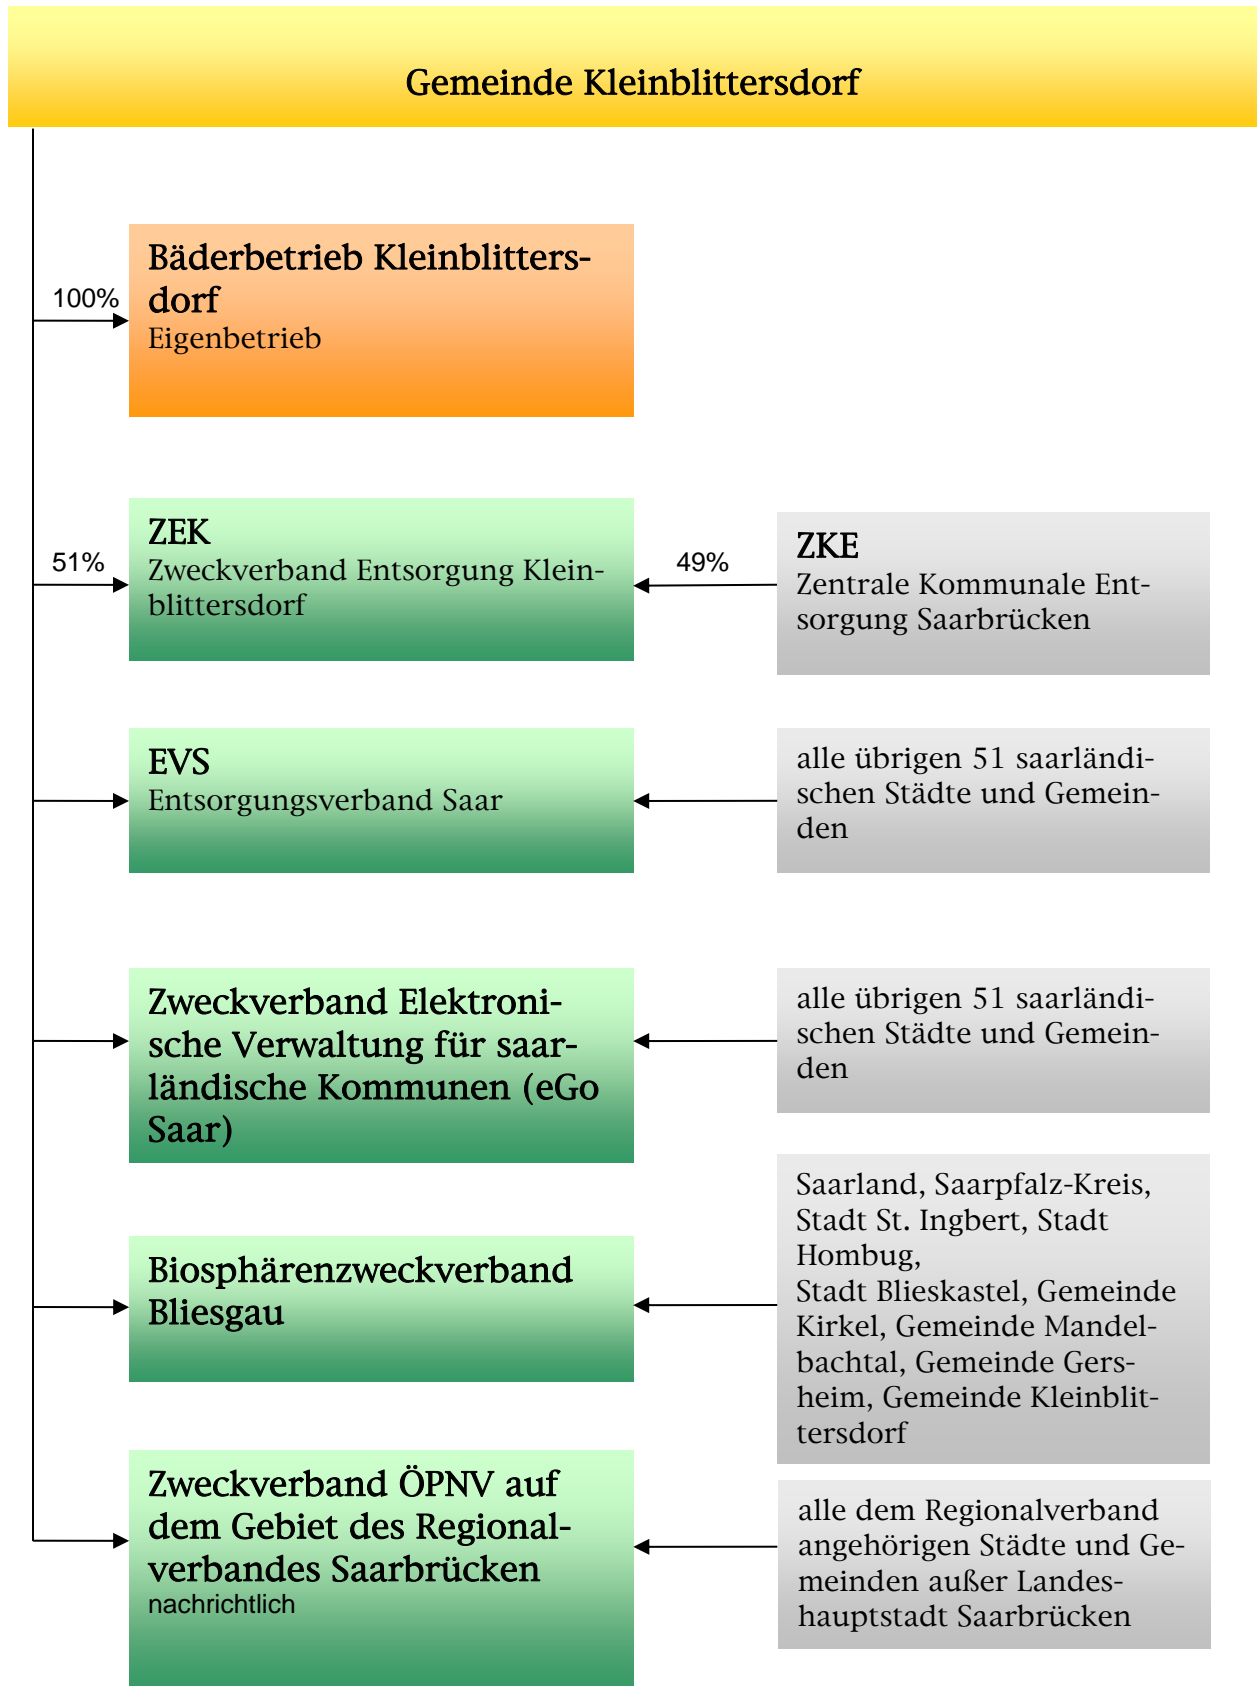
Gemeinde Kleinblittersdorf

100%

Bäderbetrieb Kleinblittersdorf
Eigenbetrieb

51%

ZEK
Zweckverband Entsorgung Kleinblittersdorf

49%

ZKE
Zentrale Kommunale Entsorgung Saarbrücken

EVS
Entsorgungsverband Saar

alle übrigen 51 saarländischen Städte und Gemeinden

Zweckverband Elektronische Verwaltung für saarländische Kommunen (eGo Saar)

alle übrigen 51 saarländischen Städte und Gemeinden

Biosphärenzweckverband Bliesgau

Saarland, Saarpfalz-Kreis, Stadt St. Ingbert, Stadt Hombug,
Stadt Blieskastel, Gemeinde Kirkel, Gemeinde Mandelbachtal, Gemeinde Gersheim, Gemeinde Kleinblittersdorf

Zweckverband ÖPNV auf dem Gebiet des Regionalverbandes Saarbrücken
nachrichtlich

alle dem Regionalverband angehörigen Städte und Gemeinden außer Landeshauptstadt Saarbrücken